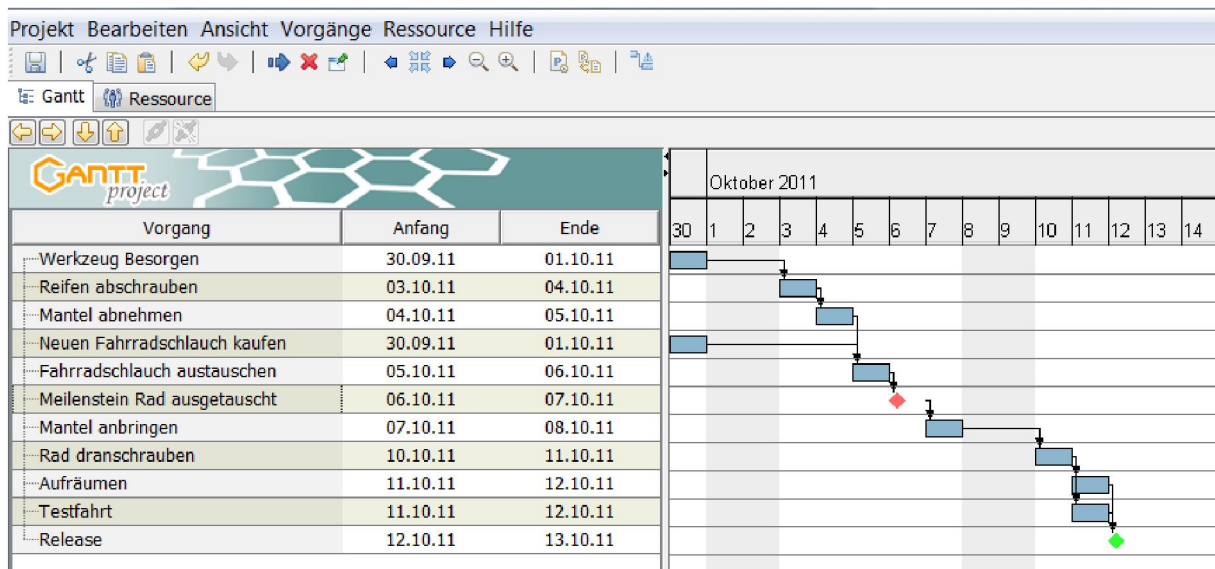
Projekt Bearbeiten Ansicht Vorgänge Ressource Hilfe

Gantt Ressource

GANTT project

| Vorgang | Anfang | Ende |
|---|---|---|
| Werkzeug Besorgen | 30.09.11 | 01.10.11 |
| Reifen abschrauben | 03.10.11 | 04.10.11 |
| Mantel abnehmen | 04.10.11 | 05.10.11 |
| Neuen Fahrradschlauch kaufen | 30.09.11 | 01.10.11 |
| Fahrradschlauch austauschen | 05.10.11 | 06.10.11 |
| Meilenstein Rad ausgetauscht | 06.10.11 | 07.10.11 |
| Mantel anbringen | 07.10.11 | 08.10.11 |
| Rad dranschrauben | 10.10.11 | 11.10.11 |
| Aufräumen | 11.10.11 | 12.10.11 |
| Testfahrt | 11.10.11 | 12.10.11 |
| Release | 12.10.11 | 13.10.11 |

Oktober 2011

30 1 2 3 4 5 6 7 8 9 10 11 12 13 14